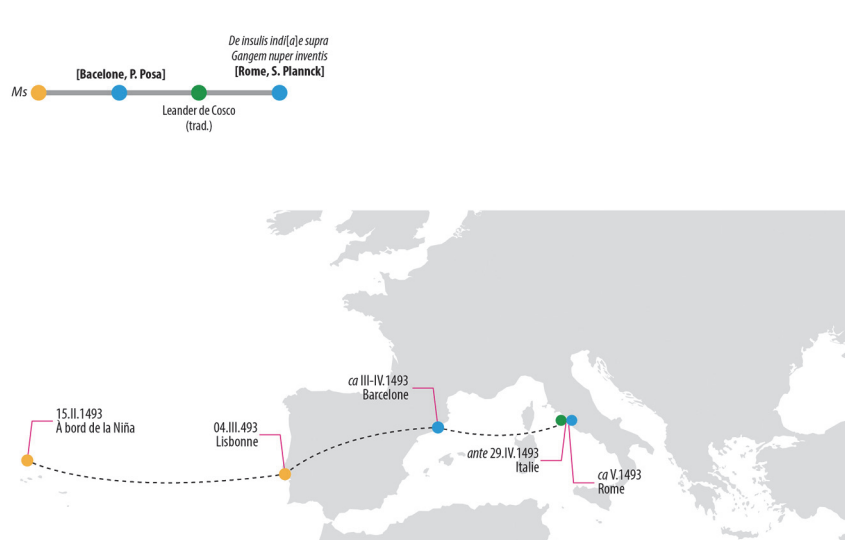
Ms

[Bacelone, P. Posa]

Leander de Cosco
(trad.)

De insulis indi[a]e supra Gangem nuper inventis
[Rome, S. Plannck]

15.II.1493
À bord de la Niña

04.III.493
Lisbonne

ca III-IV.1493
Barcelone

ante 29.IV.1493
Italie

ca V.1493
Rome